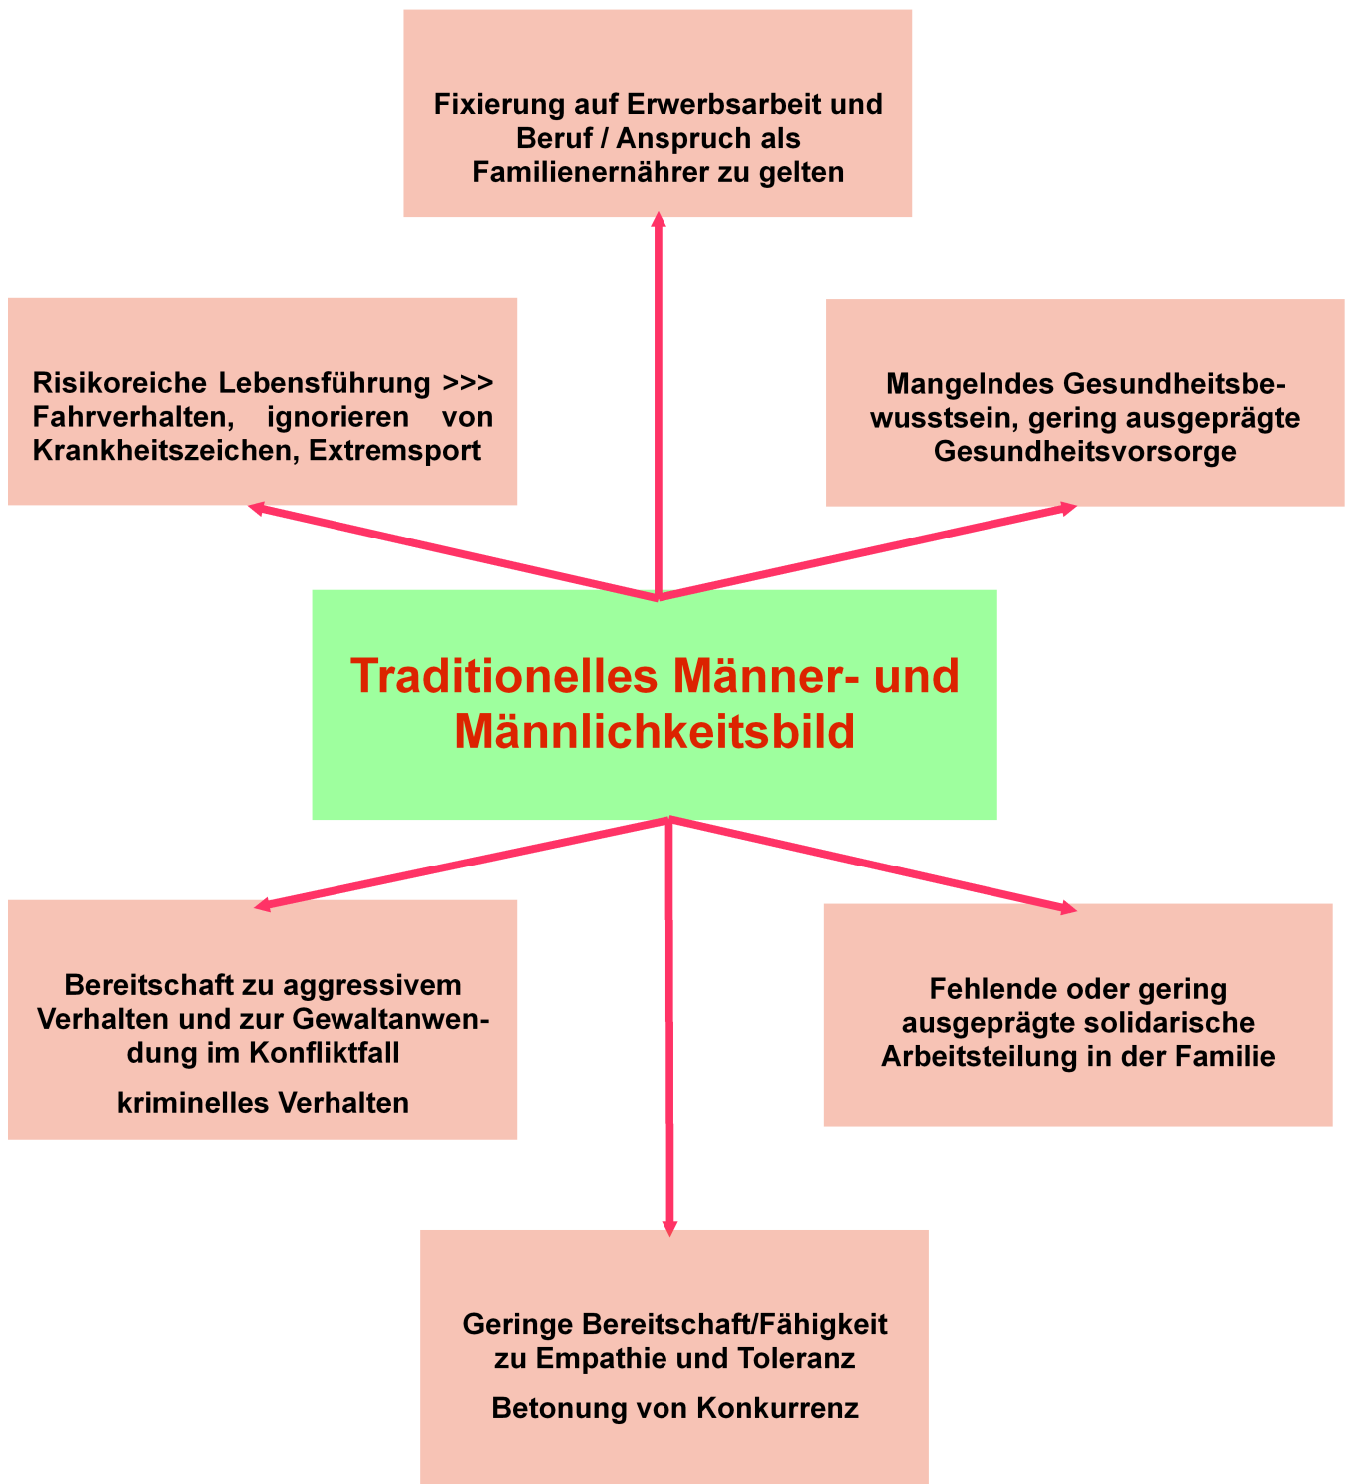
Fixierung auf Erwerbsarbeit und Beruf / Anspruch als Familienernährer zu gelten

Risikoreiche Lebensführung >>> Fahrverhalten, ignorieren von Krankheitszeichen, Extremsport

Mangelndes Gesundheitsbewusstsein, gering ausgeprägte Gesundheitsvorsorge

Traditionelles Männer- und Männlichkeitsbild

Bereitschaft zu aggressivem Verhalten und zur Gewaltanwendung im Konfliktfall

kriminelles Verhalten

Fehlende oder gering ausgeprägte solidarische Arbeitsteilung in der Familie

Geringe Bereitschaft/Fähigkeit zu Empathie und Toleranz

Betonung von Konkurrenz